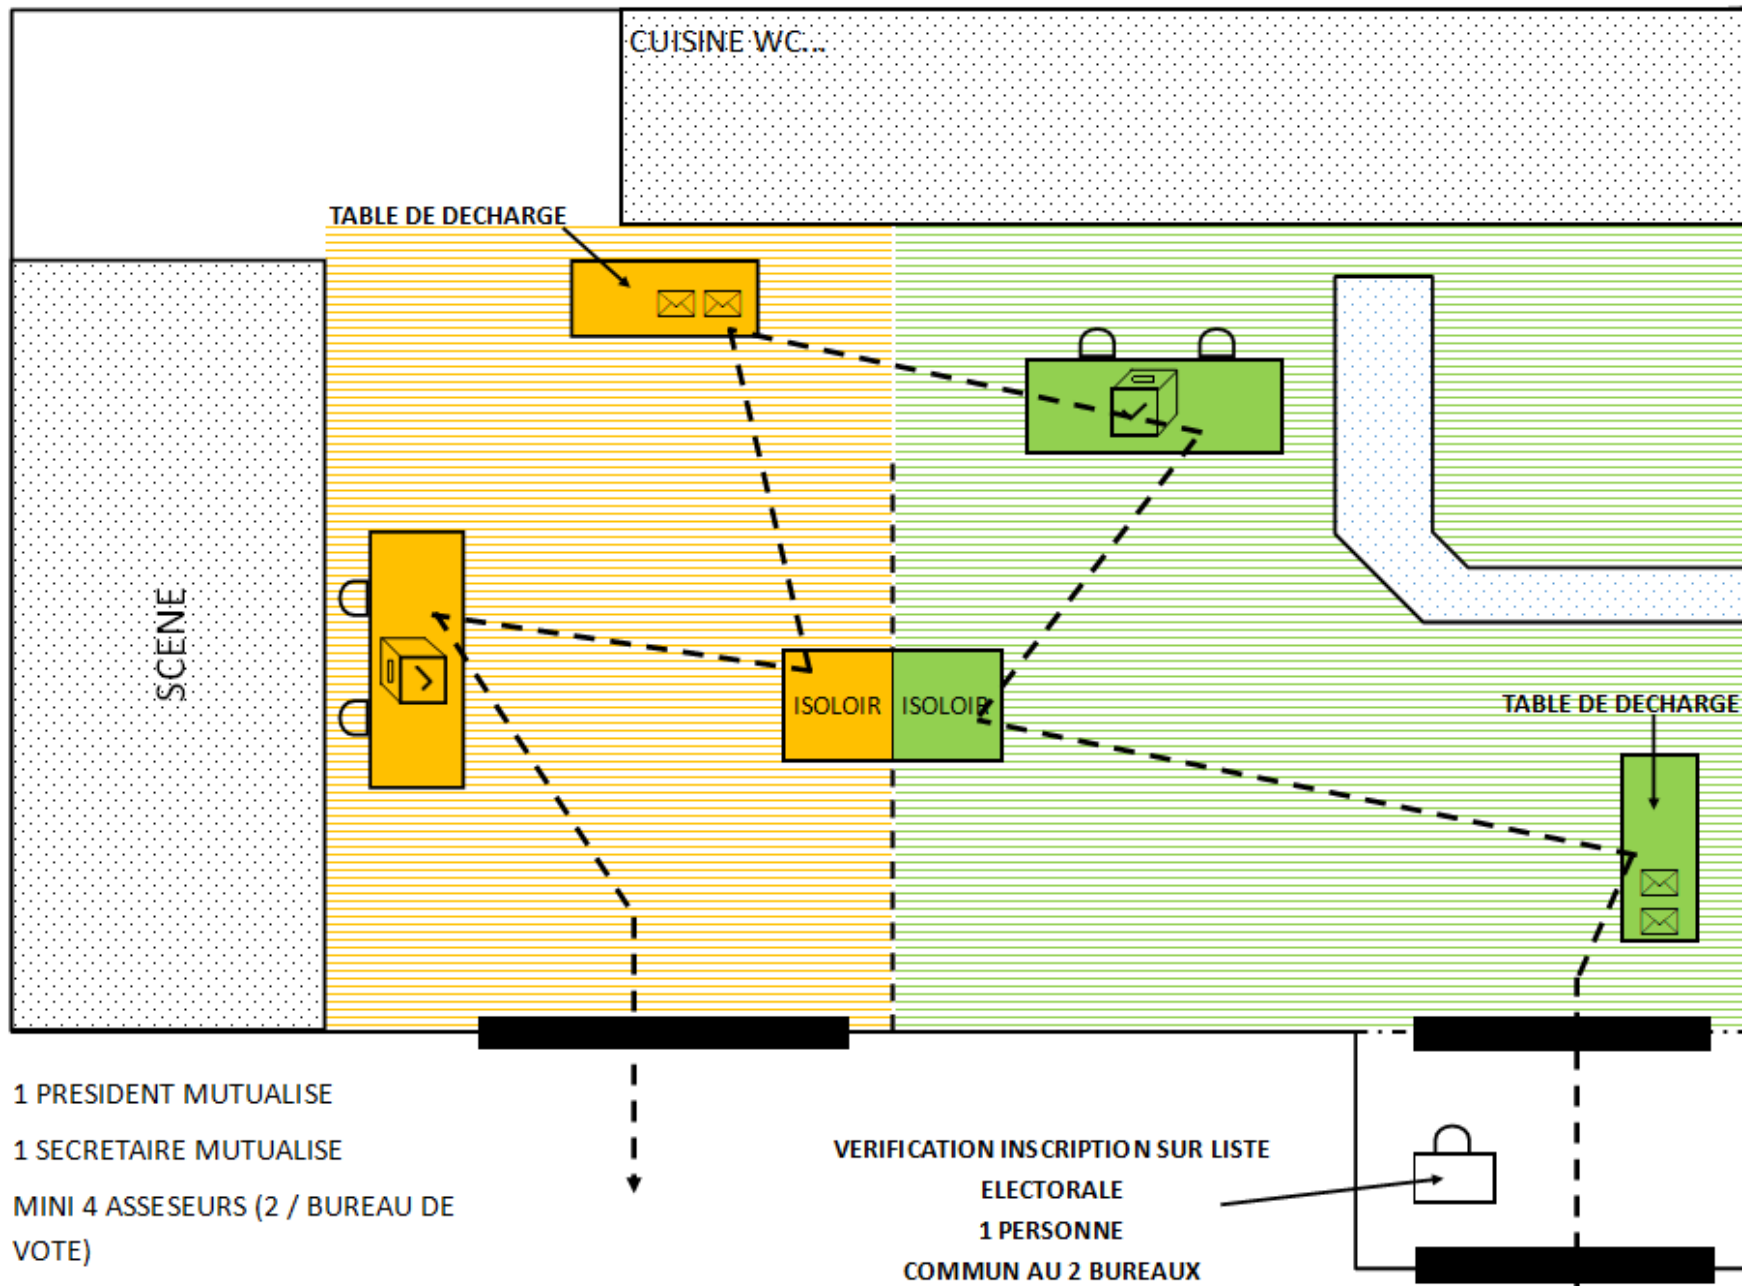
CUISINE WC...

TABLE DE DECHARGE

SCENE

ISOLOIR

ISOLOIR

TABLE DE DECHARGE

1 PRESIDENT MUTUALISE

1 SECRETAIRE MUTUALISE

MINI 4 ASSESEURS (2 / BUREAU DE VOTE)

VERIFICATION INSCRIPTION SUR LISTE ELECTORALE

1 PERSONNE

COMMUN AU 2 BUREAUX